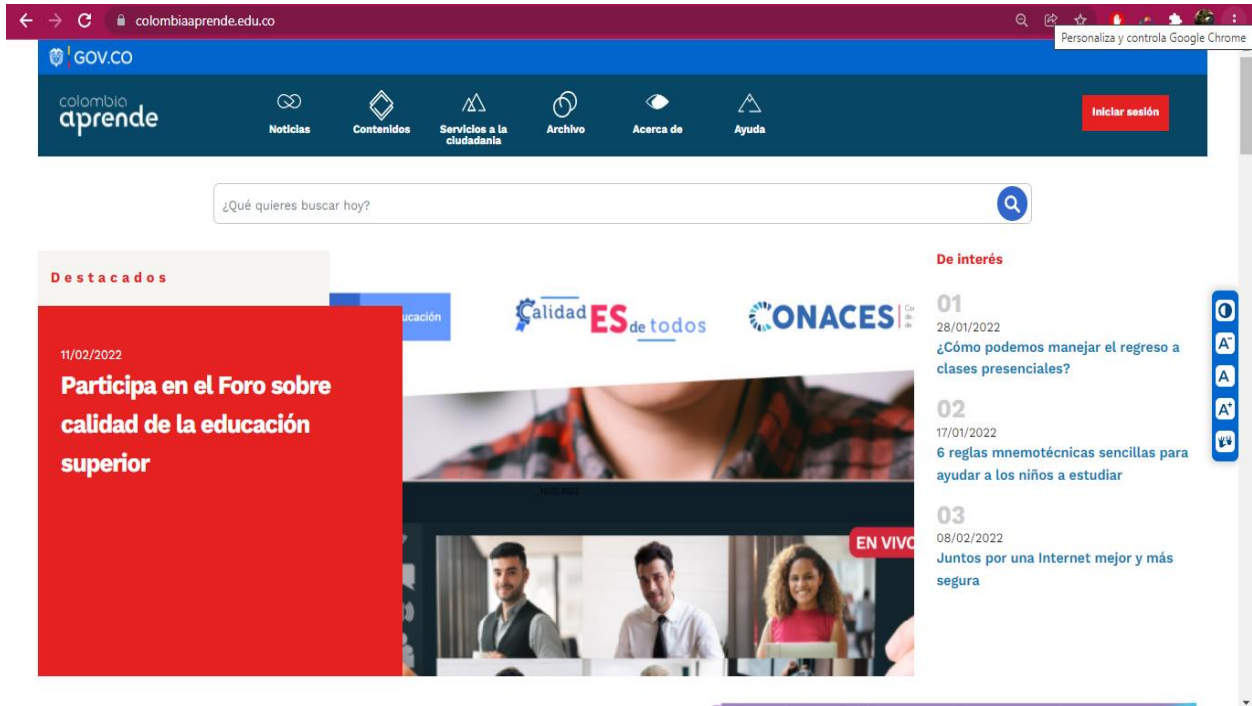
colombiaaprende.edu.co

Personaliza y controla Google Chrome

GOV.CO

colombia aprende

Noticias Contenidos Servicios a la ciudadanía Archivo Acerca de Ayuda

Iniciar sesión

¿Qué quieres buscar hoy?

Destacados

ucación

Calidad ES de todos

CONACES

11/02/2022

Participa en el Foro sobre calidad de la educación superior

EN VIVO

De interés

01
28/01/2022
¿Cómo podemos manejar el regreso a clases presenciales?

02
17/01/2022
6 reglas mnemotécnicas sencillas para ayudar a los niños a estudiar

03
08/02/2022
Juntos por una Internet mejor y más segura

A⁻
A
A⁺